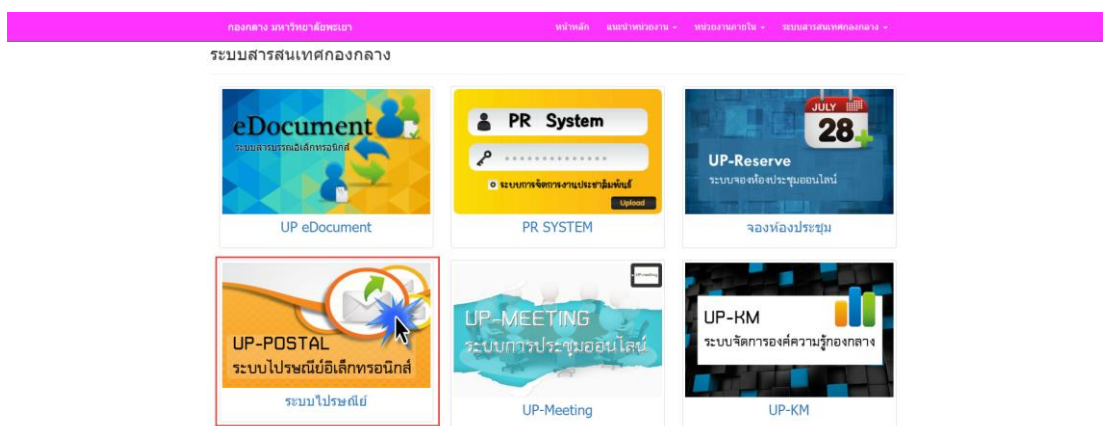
กองกลาง มหาวิทยาลัยพะเยา หน้าหลัก แนะนำหน่วยงาน หน่วยงานภายใน ระบบสารสนเทศกองกลาง

ระบบสารสนเทศกองกลาง

eDocument
ระบบสารบรรณอิเล็กทรอนิกส์

UP eDocument

PR System
••••••••••••••
ระบบการจัดการงานประชาสัมพันธ์
Upload

PR SYSTEM

JULY
28
UP-Reserve
ระบบจองห้องประชุมออนไลน์

จองห้องประชุม

UP-POSTAL
ระบบไปรษณีย์อิเล็กทรอนิกส์

ระบบไปรษณีย์

UP-MEETING
ระบบการประชุมออนไลน์

UP-Meeting

UP-KM
ระบบจัดการองค์ความรู้กองกลาง

UP-KM